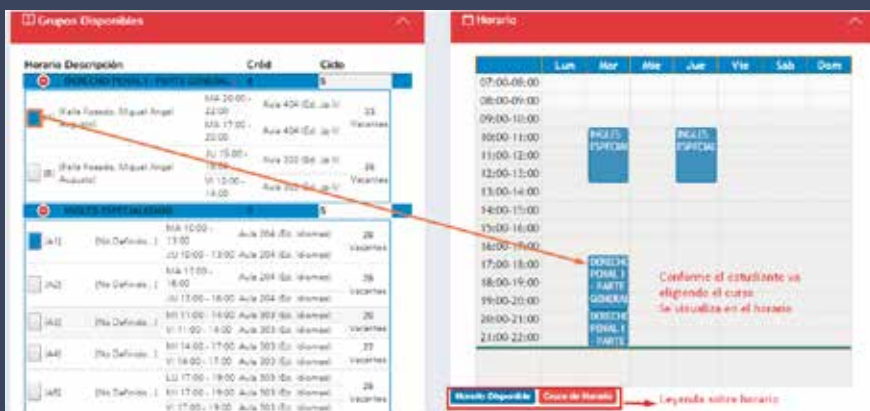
Grupos Disponibles

Horario Descripción Créd Ciclo

DERECHO PENAL I - PARTE GENERAL 4 5

(Valle Riestra, Miguel Angel Augusto) MA 20:00 - 22:00 Aula 404 (Ed. Jo V) MA 17:00 - 20:00 Aula 404 (Ed. Jo V) 33 Vacantes

(B) (Valle Riestra, Miguel Angel Augusto) JU 15:00 - 18:00 Aula 302 (Ed. Jo V) VI 12:00 - 14:00 Aula 302 (Ed. Jo V) 26 Vacantes

INGLES ESPECIALIZADO 0 5

(A1) (No Definido, ) MA 10:00 - 13:00 Aula 204 (Ed. Idiomas) JU 10:00 - 13:00 Aula 204 (Ed. Idiomas) 28 Vacantes

(A2) (No Definido, ) MA 17:00 - 18:00 Aula 204 (Ed. Idiomas) JU 15:00 - 18:00 Aula 204 (Ed. Idiomas) 28 Vacantes

(A3) (No Definido, ) MI 11:00 - 14:00 Aula 303 (Ed. Idiomas) VI 11:00 - 14:00 Aula 303 (Ed. Idiomas) 26 Vacantes

(A4) (No Definido, ) MI 14:00 - 17:00 Aula 303 (Ed. Idiomas) VI 14:00 - 17:00 Aula 303 (Ed. Idiomas) 27 Vacantes

(A5) (No Definido, ) LU 17:00 - 19:00 Aula 303 (Ed. Idiomas) MI 17:00 - 19:00 Aula 303 (Ed. Idiomas) VI 17:00 - 19:00 Aula 303 (Ed. Idiomas) 26 Vacantes

Horario

| | Lun | Mar | Mie | Jue | Vie | Sab | Dom |
|---|---|---|---|---|---|---|---|
| 07:00-08:00 | | | | | | | |
| 08:00-09:00 | | | | | | | |
| 09:00-10:00 | | | | | | | |
| 10:00-11:00 | | INGLES ESPECIAL | | INGLES ESPECIAL | | | |
| 11:00-12:00 | | | | | | | |
| 12:00-13:00 | | | | | | | |
| 13:00-14:00 | | | | | | | |
| 14:00-15:00 | | | | | | | |
| 15:00-16:00 | | | | | | | |
| 16:00-17:00 | | | | | | | |
| 17:00-18:00 | | DERECHO PENAL I - PARTE GENERAL | | | | | |
| 18:00-19:00 | | | | | | | |
| 19:00-20:00 | | | | | | | |
| 20:00-21:00 | | DERECHO PENAL I - PARTE | | | | | |
| 21:00-22:00 | | | | | | | |

Conforme el estudiante va eligiendo el curso Se visualiza en el horario

Horario Disponible Cruce de Horario

Leyenda sobre horario